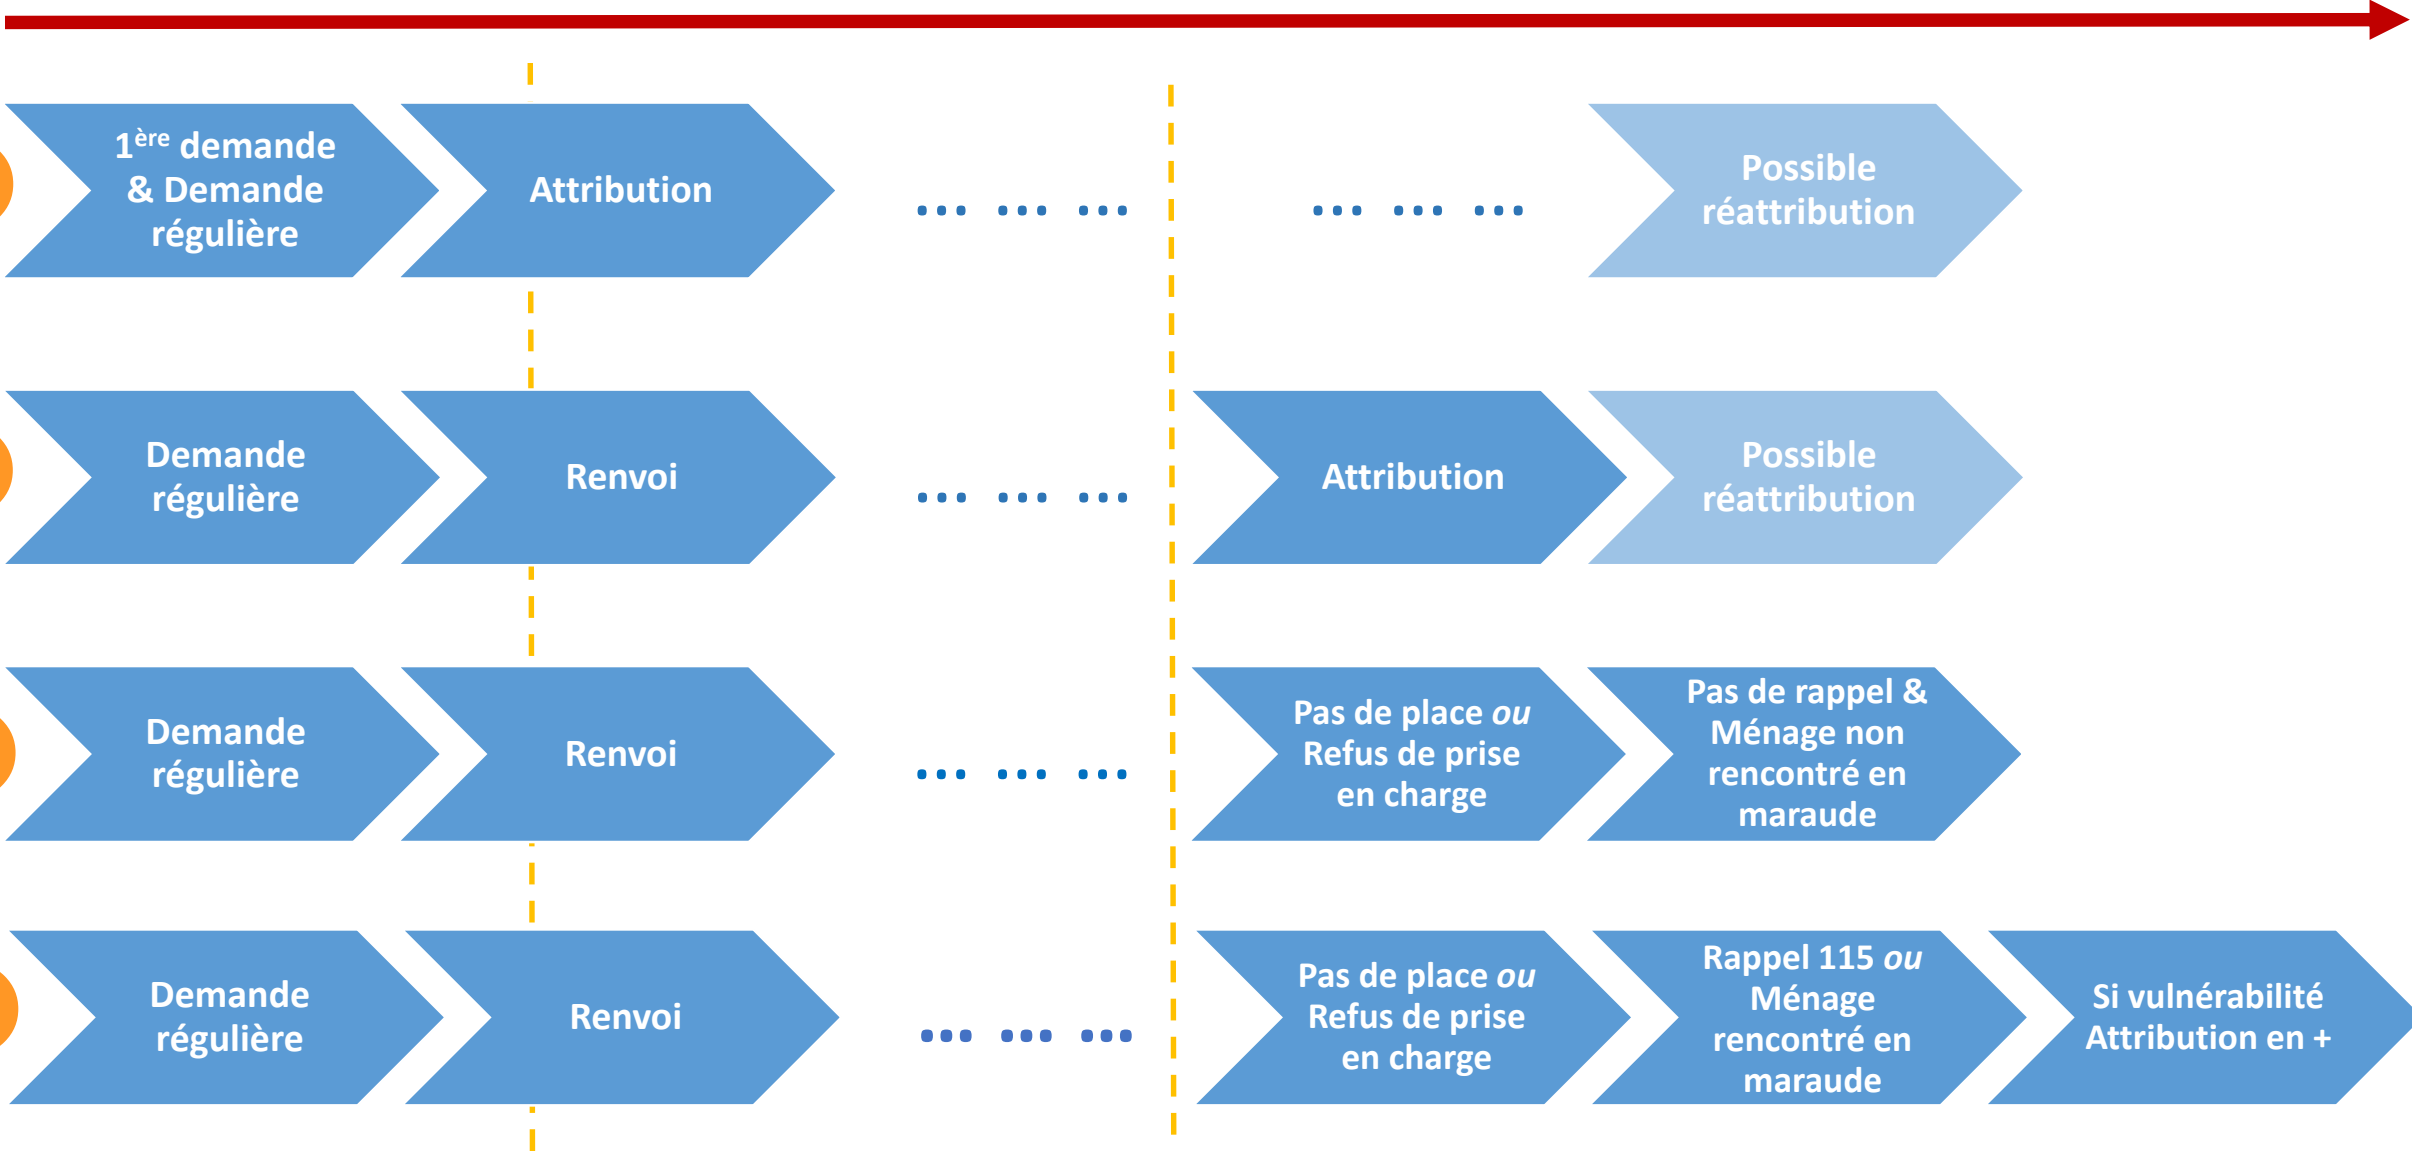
$1^{ère}$ demande & Demande régulière

Attribution

... ... ...

... ... ...

Possible réattribution

Demande régulière

Renvoi

... ... ...

Attribution

Possible réattribution

Demande régulière

Renvoi

... ... ...

Pas de place *ou* Refus de prise en charge

Pas de rappel & Ménage non rencontré en maraude

Demande régulière

Renvoi

... ... ...

Pas de place *ou* Refus de prise en charge

Rappel 115 *ou* Ménage rencontré en maraude

Si vulnérabilité Attribution en +